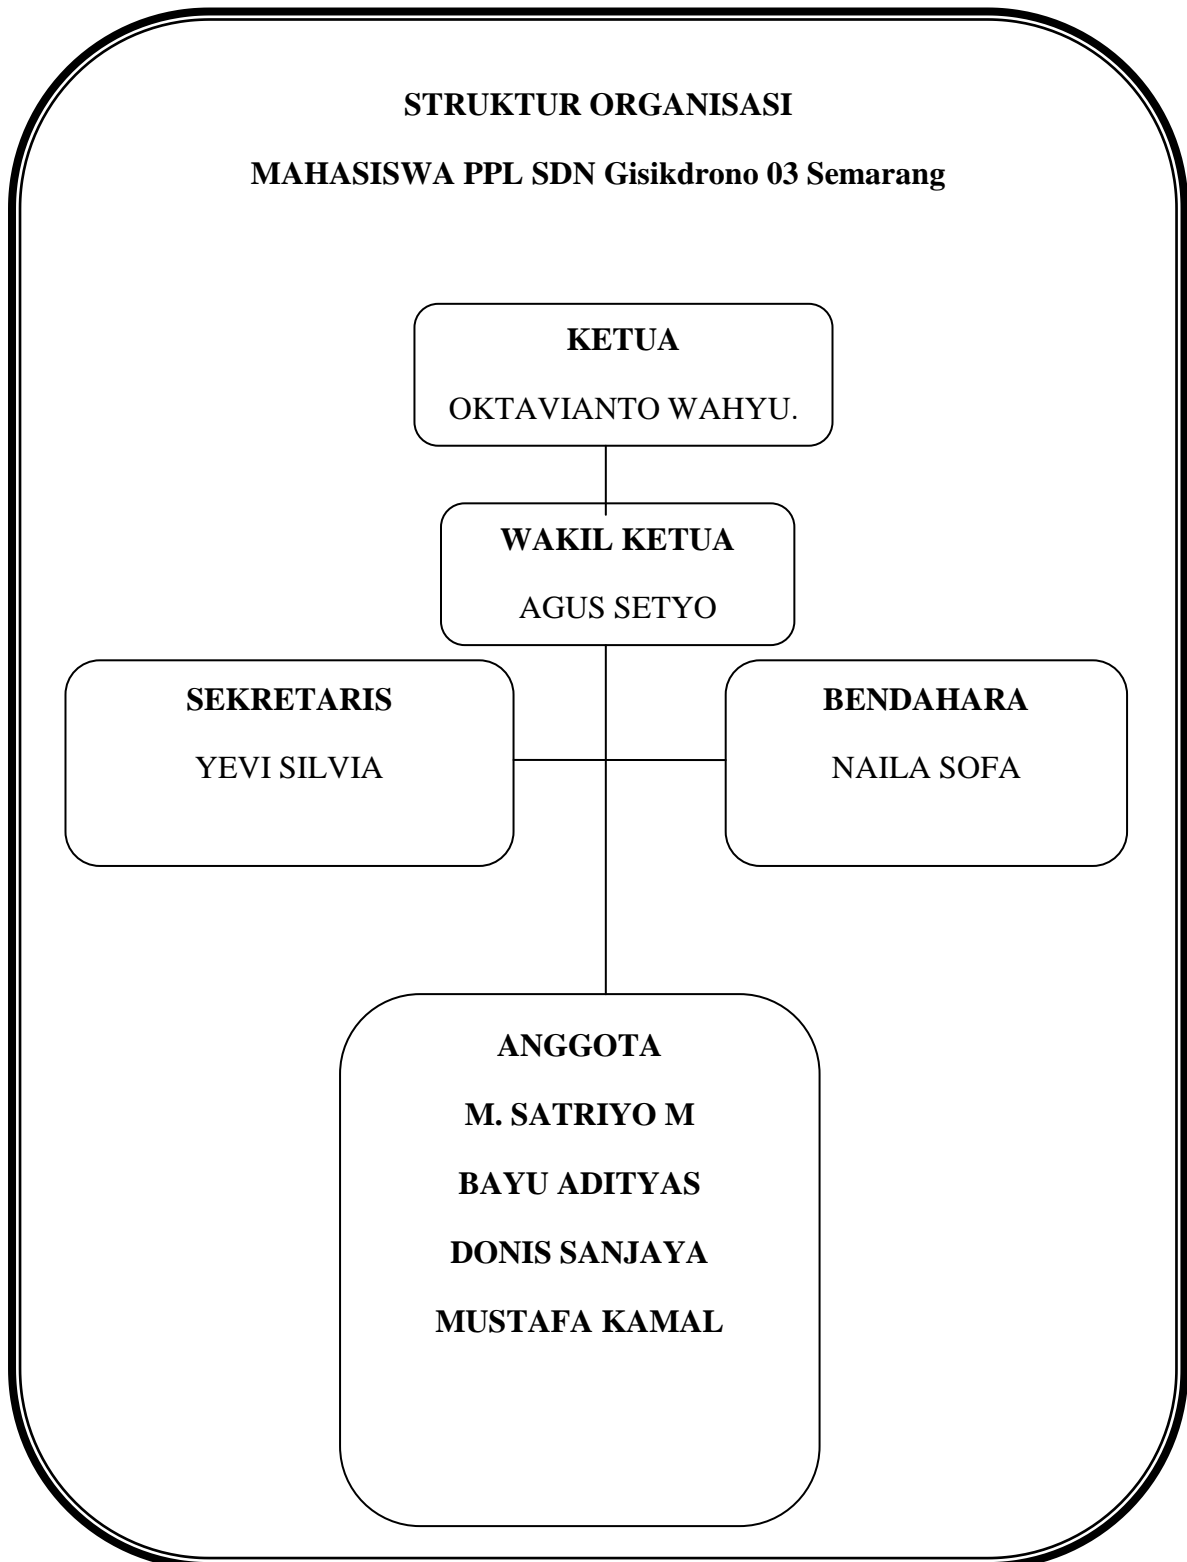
STRUKTUR ORGANISASI

MAHASISWA PPL SDN Gisikdrono 03 Semarang

KETUA

OKTAVIANTO WAHYU.

WAKIL KETUA

AGUS SETYO

SEKRETARIS

YEVI SILVIA

BENDAHARA

NAILA SOFA

ANGGOTA

M. SATRIYO M

BAYU ADITYAS

DONIS SANJAYA

MUSTAFA KAMAL